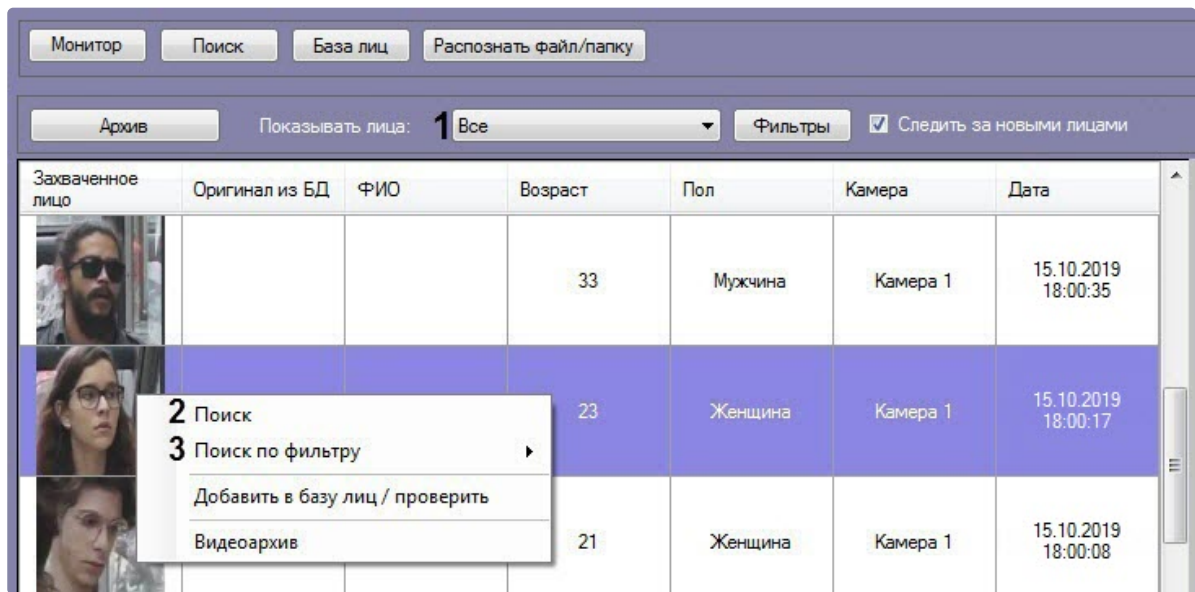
Монитор | Поиск | База лиц | Распознать файл/папку

Архив | Показывать лица: 1 Все | Фильтры | Следить за новыми лицами

| Захваченное лицо | Оригинал из БД | ФИО | Возраст | Пол | Камера | Дата |
|---|---|---|---|---|---|---|
| | | | 33 | Мужчина | Камера 1 | 15.10.2019 18:00:35 |
| | | | 23 | Женщина | Камера 1 | 15.10.2019 18:00:17 |
| | | | 21 | Женщина | Камера 1 | 15.10.2019 18:00:08 |

2 Поиск
3 Поиск по фильтру
Добавить в базу лиц / проверить
Видеоархив